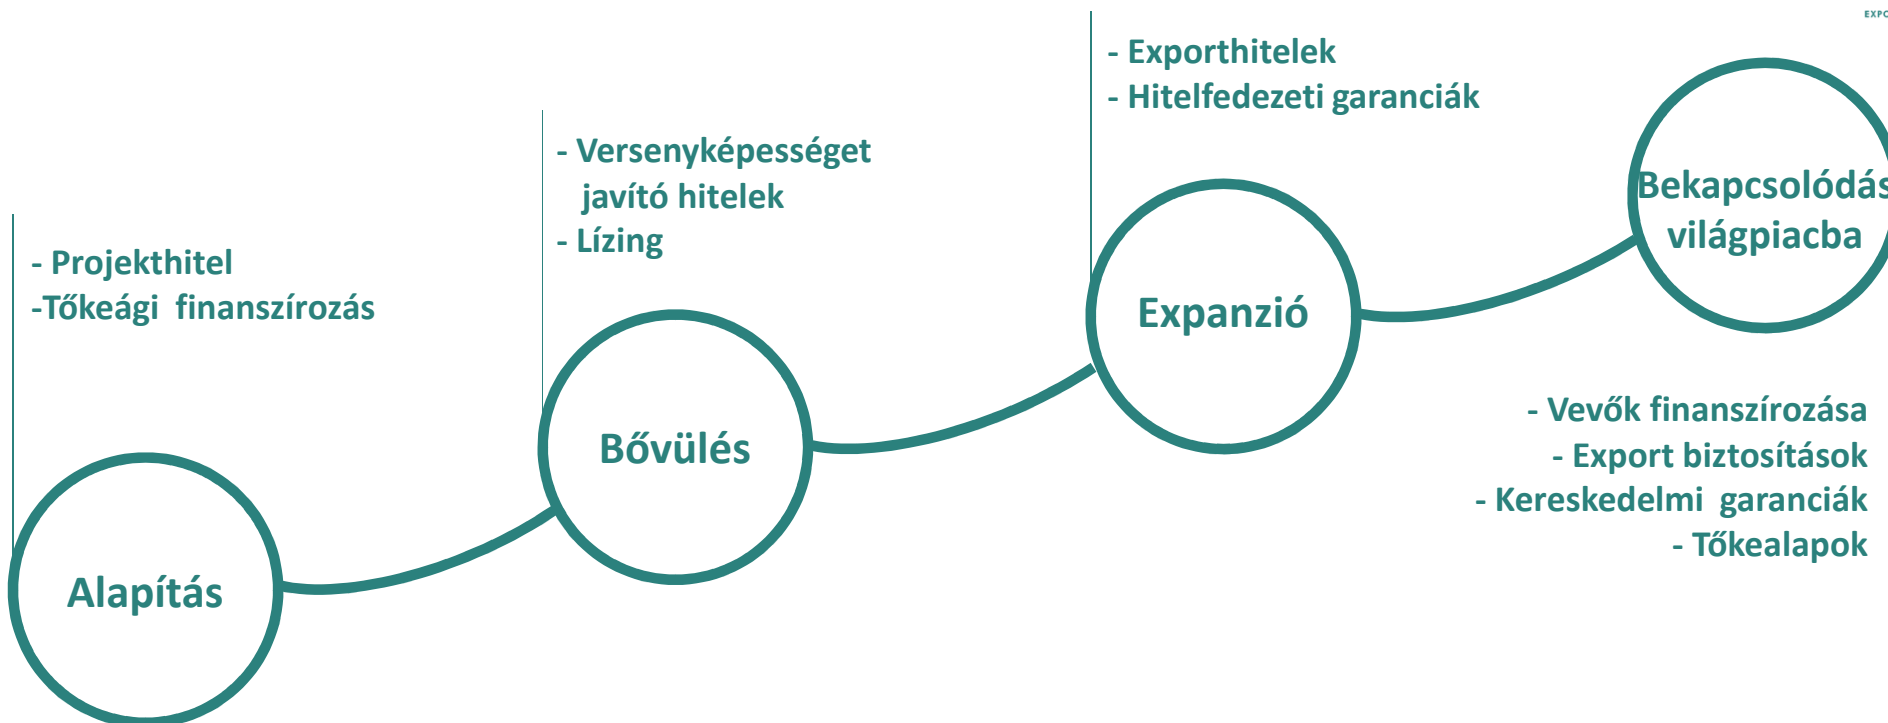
EXPO

- Exporthitelek
- Hitelfedezeti garanciák

- Versenyképességet javító hitelek
- Lízing

Bekapcsolódás világpiacba

- Projekthitel
-Tőkeági finanszírozás

Expanzió

Bővülés

- Vevők finanszírozása
- Export biztosítások
- Kereskedelmi garanciák
- Tőkealapok

Alapítás